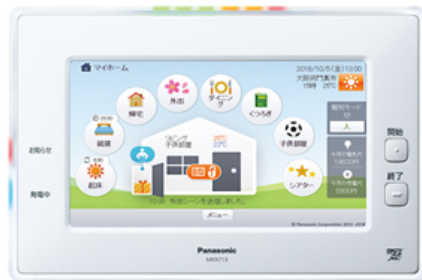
マイホーム

2016/10/5(金)10:00
大阪府門真市
15時 25℃

帰宅
外出
ダイニング
くつろぎ
就寝
起床
子供部屋
シアター

リビング
子供部屋
26℃
25℃

暖房モード
10
入

今月の電気代
14000円

今月の売電代
6800円

12:00 外出シーンを送信しました。

メニュー

© Panasonic Corporation 2012-2016

お知らせ
発電中

開始
終了

Panasonic
MKN713